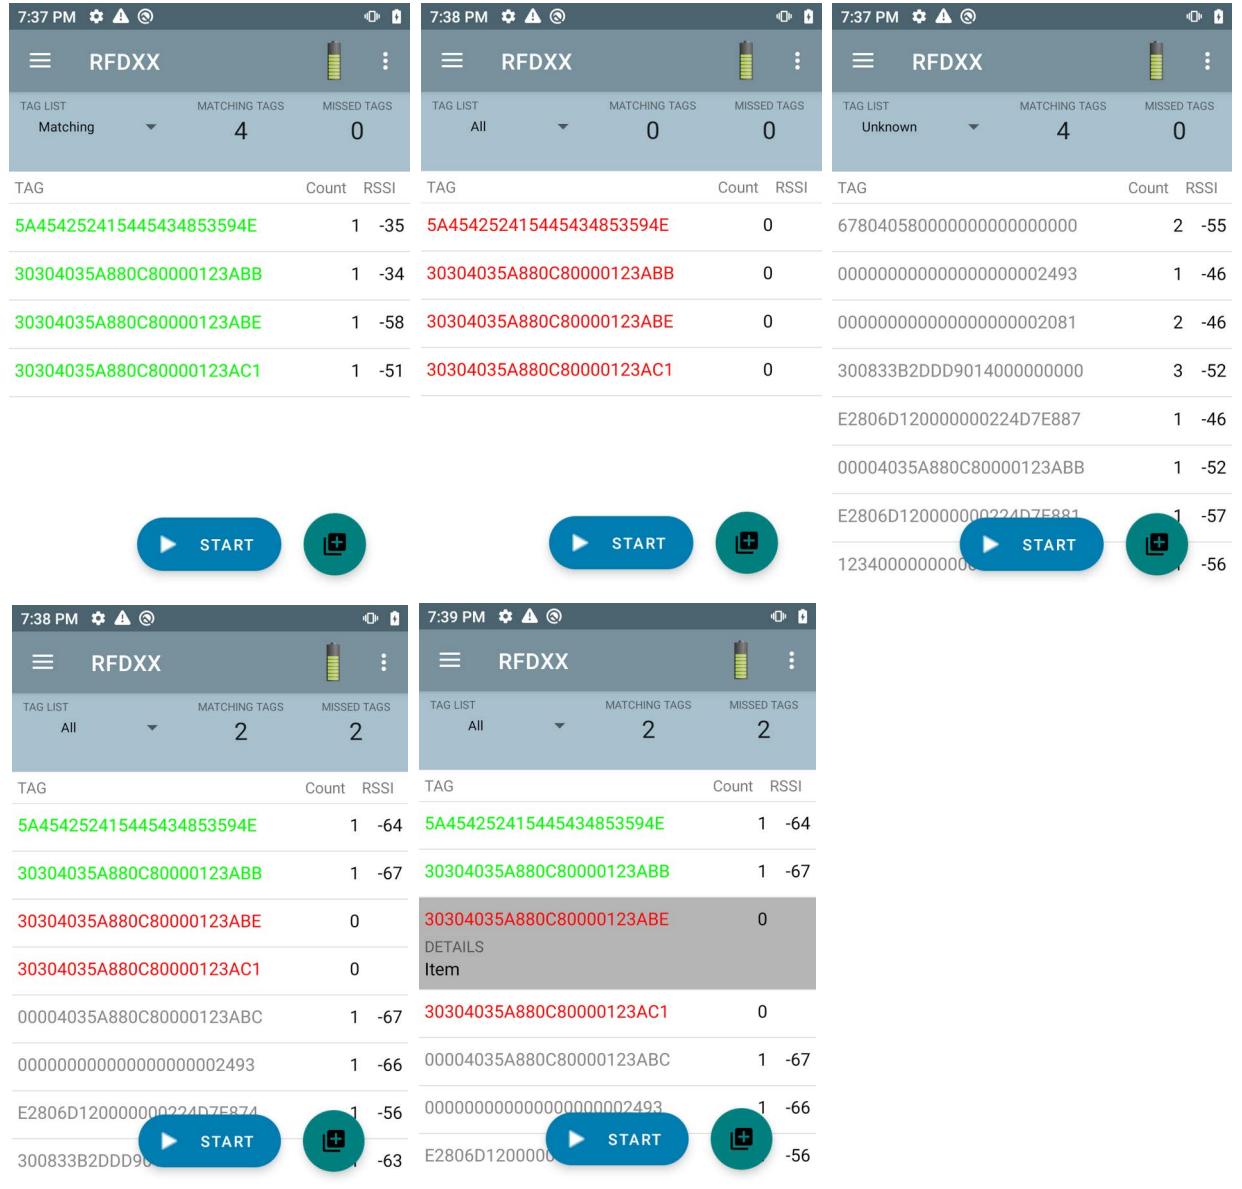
7:37 PM

RFDXX

TAG LIST
Matching

MATCHING TAGS
4

MISSED TAGS
0

| TAG | Count | RSSI |
|---|---|---|
| 5A454252415445434853594E | 1 | -35 |
| 30304035A880C80000123ABB | 1 | -34 |
| 30304035A880C80000123ABE | 1 | -58 |
| 30304035A880C80000123AC1 | 1 | -51 |

START

7:38 PM

RFDXX

TAG LIST
All

MATCHING TAGS
0

MISSED TAGS
0

| TAG | Count | RSSI |
|---|---|---|
| 5A454252415445434853594E | 0 | |
| 30304035A880C80000123ABB | 0 | |
| 30304035A880C80000123ABE | 0 | |
| 30304035A880C80000123AC1 | 0 | |

START

7:37 PM

RFDXX

TAG LIST
Unknown

MATCHING TAGS
4

MISSED TAGS
0

| TAG | Count | RSSI |
|---|---|---|
| 678040580000000000000000 | 2 | -55 |
| 000000000000000000002493 | 1 | -46 |
| 000000000000000000002081 | 2 | -46 |
| 300833B2DDD9014000000000 | 3 | -52 |
| E2806D120000000224D7E887 | 1 | -46 |
| 00004035A880C80000123ABB | 1 | -52 |
| E2806D12000000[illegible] | 1 | -57 |
| 12340000000000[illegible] | | -56 |

START

7:38 PM

RFDXX

TAG LIST
All

MATCHING TAGS
2

MISSED TAGS
2

| TAG | Count | RSSI |
|---|---|---|
| 5A454252415445434853594E | 1 | -64 |
| 30304035A880C80000123ABB | 1 | -67 |
| 30304035A880C80000123ABE | 0 | |
| 30304035A880C80000123AC1 | 0 | |
| 00004035A880C80000123ABC | 1 | -67 |
| 000000000000000000002493 | 1 | -66 |
| E2806D12000000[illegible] | 1 | -56 |
| 300833B2DDD9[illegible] | | -63 |

START

7:39 PM

RFDXX

TAG LIST
All

MATCHING TAGS
2

MISSED TAGS
2

| TAG | Count | RSSI |
|---|---|---|
| 5A454252415445434853594E | 1 | -64 |
| 30304035A880C80000123ABB | 1 | -67 |
| 30304035A880C80000123ABE | 0 | |
| DETAILS<br>Item | | |
| 30304035A880C80000123AC1 | 0 | |
| 00004035A880C80000123ABC | 1 | -67 |
| 000000000000000000002493 | 1 | -66 |
| E2806D1200000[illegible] | | -56 |

START